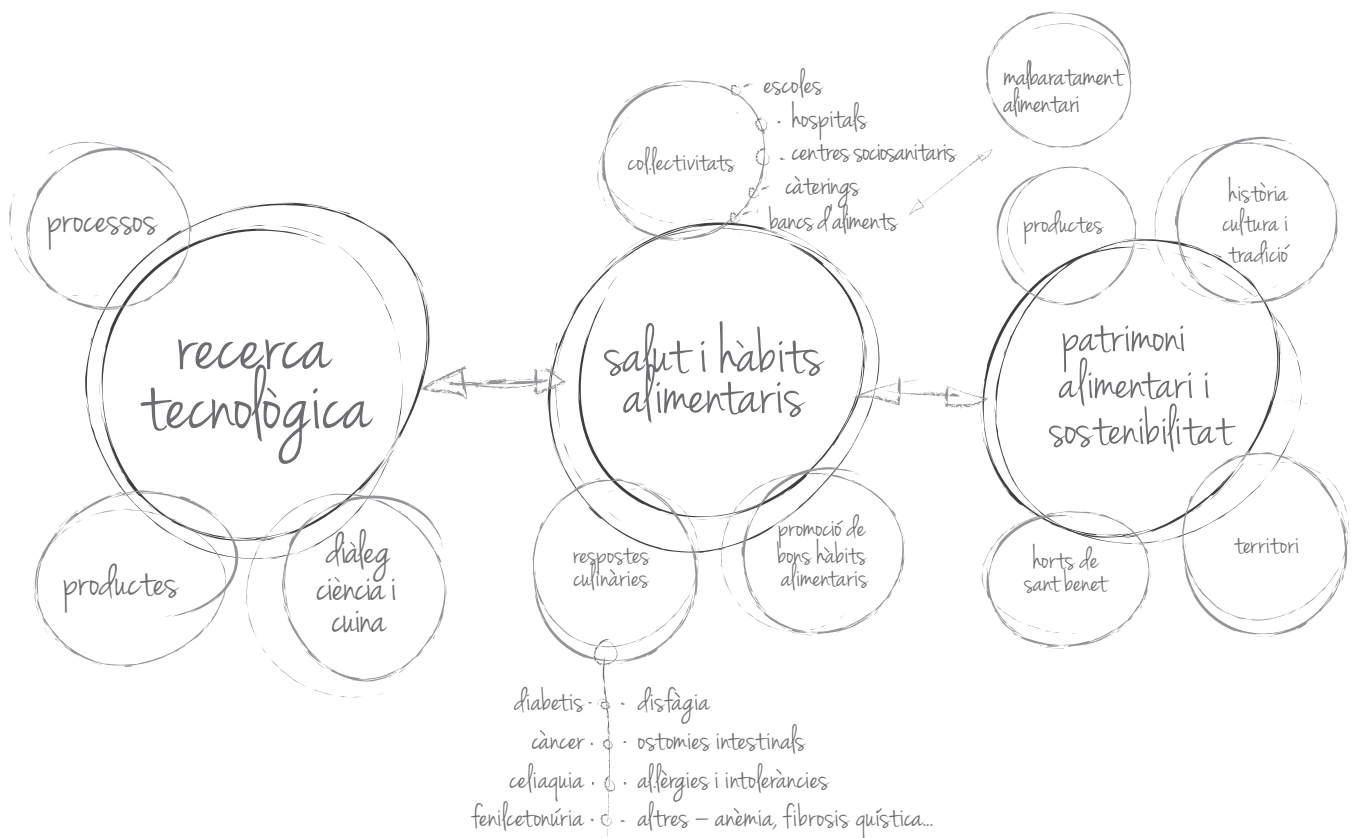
processos

recerca tecnològica

productes

diàleg ciència i cuina

collectivitats

escoles
hospitals
centres sociosanitaris
càterings
bancs d'aliments

malbaratament alimentari

salut i hàbits alimentaris

respostes culinàries

promoció de bons hàbits alimentaris

diabetis · disfàgia
càncer · ostomies intestinals
celiaquia · allèrgies i intoleràncies
fenilcetonúria · altres – anèmia, fibrosis quística...

productes

història cultura i tradició

patrimoni alimentari i sostenibilitat

horts de sant benet

territori